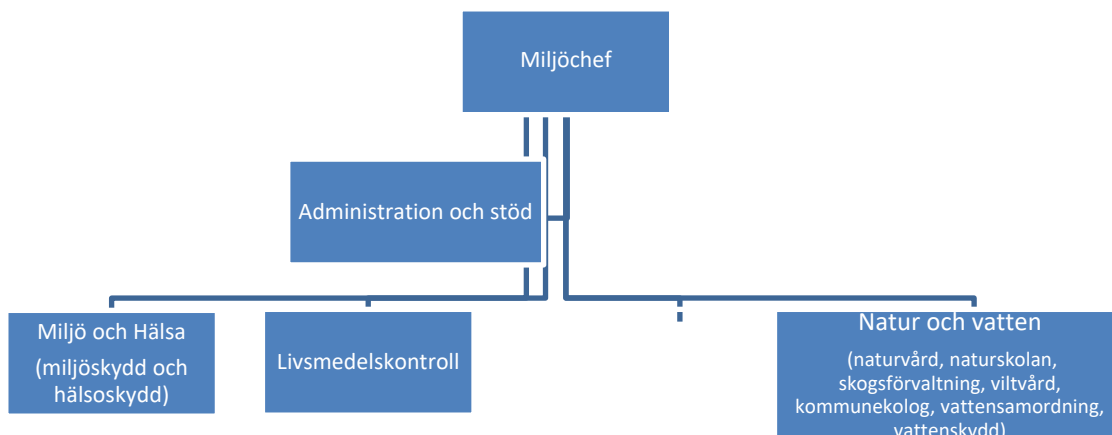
Miljöchef

Administration och stöd

Miljö och Hälsa
(miljöskydd och hälsoskydd)

Livsmedelskontroll

Natur och vatten
(naturvård, naturskolan, skogsförvaltning, viltvård, kommunekolog, vattensamordning, vattenskydd)